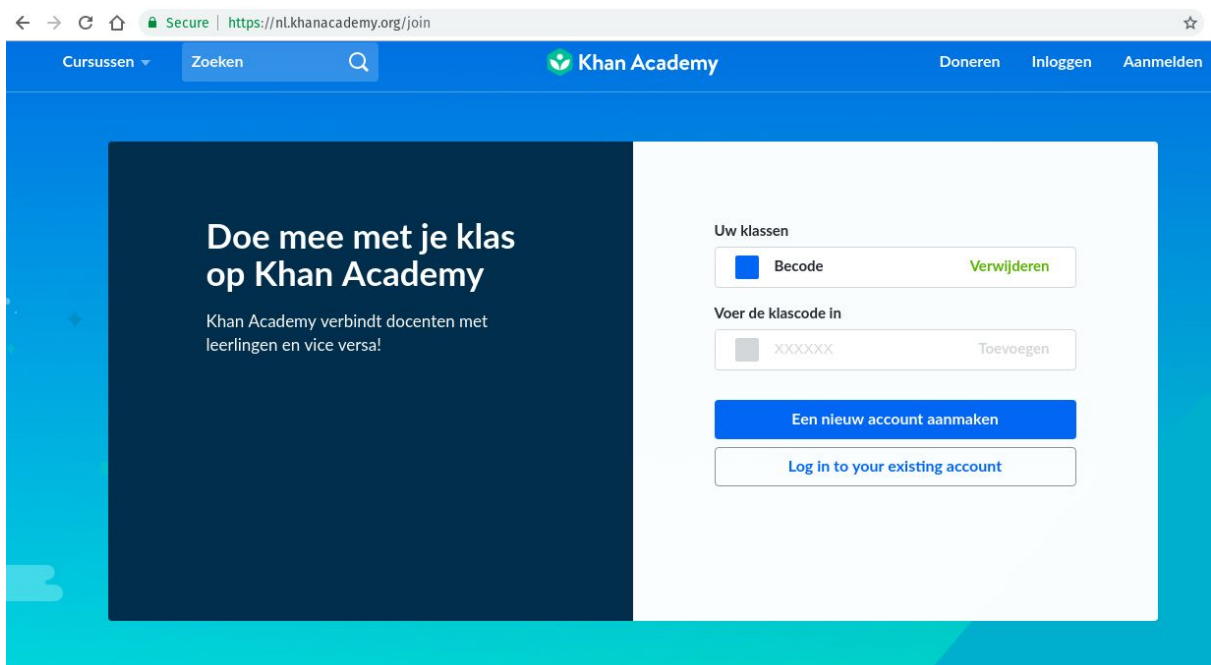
Secure | https://nl.khanacademy.org/join

Cursussen

Zoeken

Khan Academy

Doneren

Inloggen

Aanmelden

Doe mee met je klas op Khan Academy

Khan Academy verbindt docenten met leerlingen en vice versa!

Uw klassen

Becode

Verwijderen

Voer de klascode in

XXXXXX

Toevoegen

Een nieuw account aanmaken

Log in to your existing account